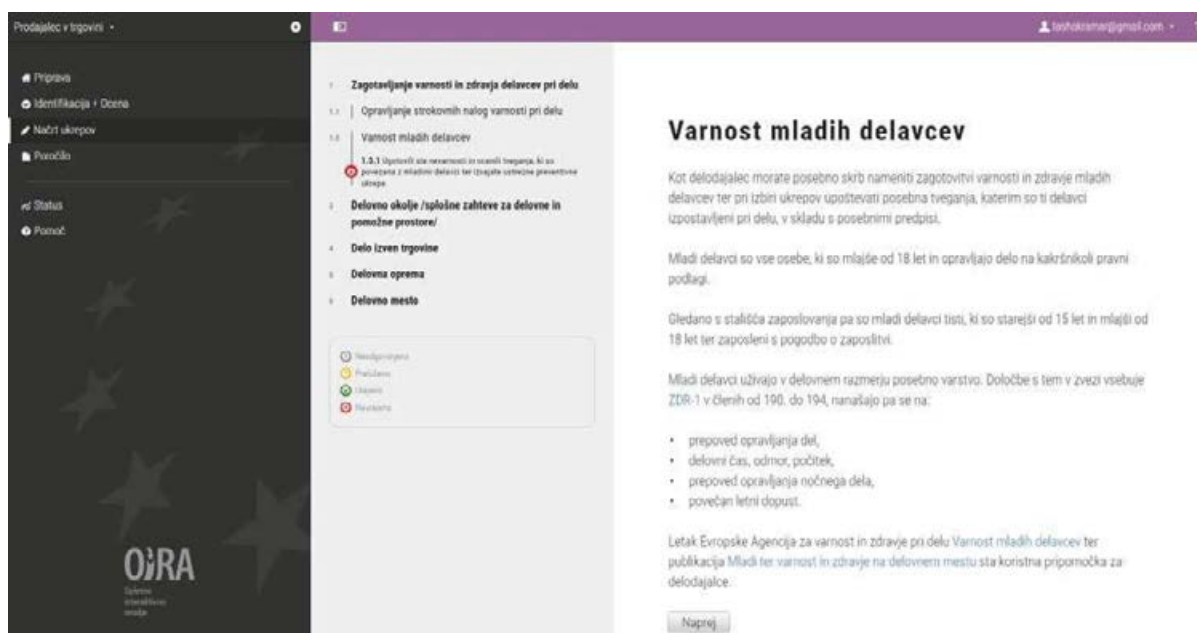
Prodajalec v trgovini ▾

Priprava
Identifikacija + Ocena
Načrt ukrepov
Poročilo

Status
Pomoč

OiRA
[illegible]

tashokramar@gmail.com ▾

1 Zagotavljanje varnosti in zdravja delavcev pri delu
1.1 Opravljanje strokovnih nalog varnosti pri delu
1.2 Varnost mladih delavcev
1.2.1 Upoštevli ste nevarnosti in ocenili tveganja, ki so povezana z mladimi delavci ter izvajate ustrezne preventivne ukrepe
2 Delovno okolje /splošne zahteve za delovne in pomožne prostore/
3 Delo izven trgovine
4 Delovna oprema
5 Delovno mesto

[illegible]
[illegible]
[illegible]
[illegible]

Varnost mladih delavcev

Kot delodajalec morate posebno skrb nameniti zagotovitvi varnosti in zdravje mladih delavcev ter pri izbiri ukrepov upoštevati posebna tveganja, katerim so ti delavci izpostavljeni pri delu, v skladu s posebnimi predpisi.

Mladi delavci so vse osebe, ki so mlajše od 18 let in opravljajo delo na kakršnikoli pravni podlagi.

Gledano s stališča zaposlovanja pa so mladi delavci tisti, ki so starejši od 15 let in mlajši od 18 let ter zaposleni s pogodbo o zaposlitvi.

Mladi delavci uživajo v delovnem razmerju posebno varstvo. Določbe s tem v zvezi vsebuje ZDR-1 v členih od 190. do 194, nanašajo pa se na:

• prepoved opravljanja del,
• delovni čas, odmor, počitek,
• prepoved opravljanja nočnega dela,
• povečan letni dopust.

Letak Evropske Agencija za varnost in zdravje pri delu Varnost mladih delavcev ter publikacija Mladi ter varnost in zdravje na delovnem mestu sta koristna pripomočka za delodajalce.

Naprej